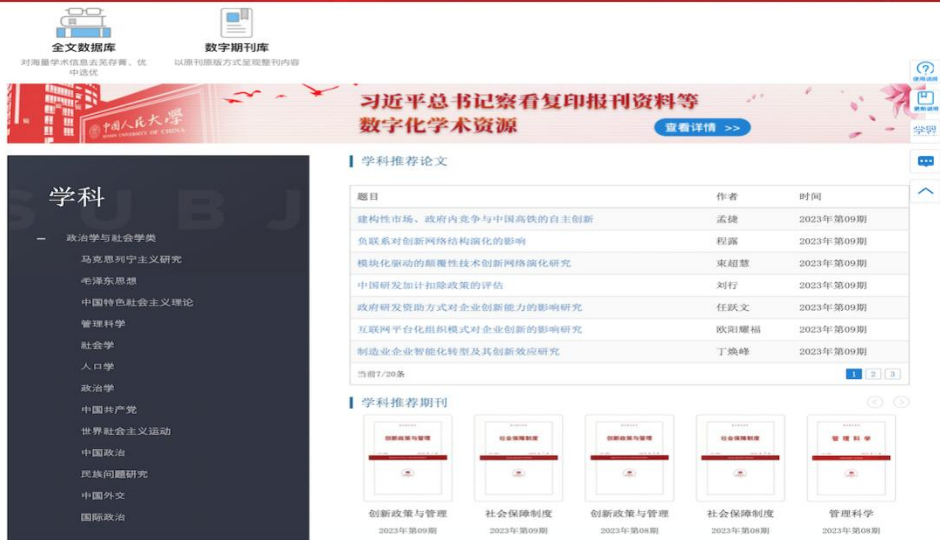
全文数据库
对海量学术信息去芜存菁、优中选优

数字期刊库
以原刊原版方式呈现整刊内容

使用说明
更新说明
学习
?

中国人民大学
RENMIN UNIVERSITY OF CHINA

习近平总书记察看复印报刊资料等数字化学术资源
查看详情 >>

学科
SUBJ

– 政治学与社会学类
马克思列宁主义研究
毛泽东思想
中国特色社会主义理论
管理科学
社会学
人口学
政治学
中国共产党
世界社会主义运动
中国政治
民族问题研究
中国外交
国际政治

学科推荐论文

| 题目 | 作者 | 时间 |
|---|---|---|
| 建构性市场、政府内竞争与中国高铁的自主创新 | 孟捷 | 2023年第09期 |
| 负联系对创新网络结构演化的影响 | 程露 | 2023年第09期 |
| 模块化驱动的颠覆性技术创新网络演化研究 | 束超慧 | 2023年第09期 |
| 中国研发加计扣除政策的评估 | 刘行 | 2023年第09期 |
| 政府研发资助方式对企业创新能力的影响研究 | 任跃文 | 2023年第09期 |
| 互联网平台化组织模式对企业创新的影响研究 | 欧阳耀福 | 2023年第09期 |
| 制造业企业智能化转型及其创新效应研究 | 丁焕峰 | 2023年第09期 |

当前7/20条
1 2 3

学科推荐期刊

创新政策与管理
创新政策与管理
2023年第09期

社会保障制度
社会保障制度
2023年第09期

创新政策与管理
创新政策与管理
2023年第08期

社会保障制度
社会保障制度
2023年第08期

管理科学
管理科学
2023年第08期